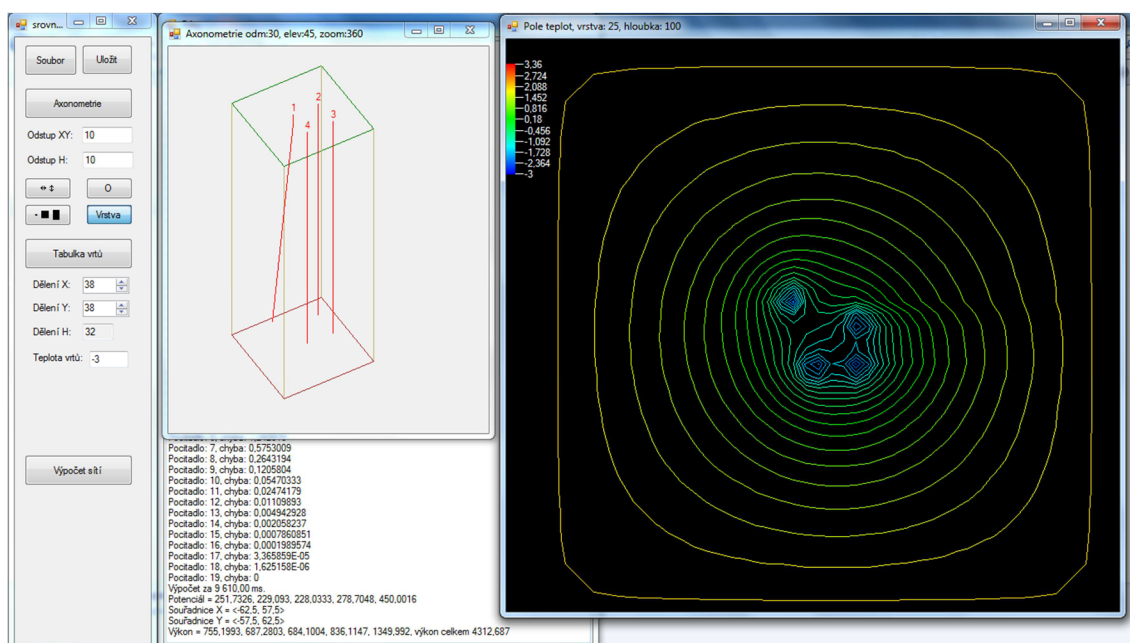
srovn...

Soubor
Uložit
Axonometrie
Odstup XY: 10
Odstup H: 10
O
Vrstva
Tabulka vrtů
Dělení X: 38
Dělení Y: 38
Dělení H: 32
Teplota vrtů: -3
Výpočet sítí

Axonometrie odm:30, elev:45, zoom:360

1
2
4
3

Pocitadlo: 7, chyba: 0,5753009
Pocitadlo: 8, chyba: 0,2643194
Pocitadlo: 9, chyba: 0,1205804
Pocitadlo: 10, chyba: 0,05470333
Pocitadlo: 11, chyba: 0,02474179
Pocitadlo: 12, chyba: 0,01109893
Pocitadlo: 13, chyba: 0,004942928
Pocitadlo: 14, chyba: 0,002058237
Pocitadlo: 15, chyba: 0,0007860851
Pocitadlo: 16, chyba: 0,0001989574
Pocitadlo: 17, chyba: 3,365859E-05
Pocitadlo: 18, chyba: 1,625158E-06
Pocitadlo: 19, chyba: 0
Výpočet za 9 610,00 ms.
Potenciál = 251,7326, 229,093, 228,0333, 278,7048, 450,0016
Souřadnice X = <-62,5, 57,5>
Souřadnice Y = <-57,5, 62,5>
Výkon = 755,1993, 687,2803, 684,1004, 836,1147, 1349,992, výkon celkem 4312,687

Pole teplot, vrstva: 25, hloubka: 100

3,36
2,724
2,088
1,452
0,816
0,18
-0,456
-1,092
-1,728
-2,364
-3